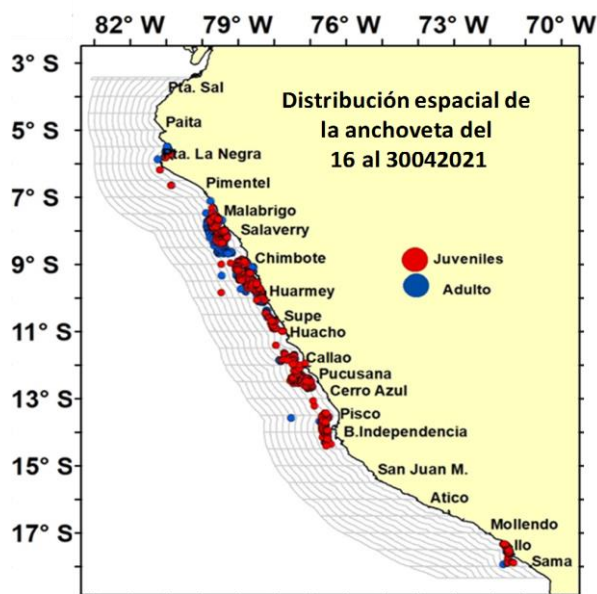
82° W 79° W 76° W 73° W 70° W

3° S
5° S
7° S
9° S
11° S
13° S
15° S
17° S

Distribución espacial de la anchoveta del 16 al 30042021

Pta. Sal
Paita
Pta. La Negra
Pimentel
Malabrigo
Salaverry
Chimbote
Huarmey
Supe
Huacho
Callao
Pucusana
Cerro Azul
Pisco
B.Independencia
San Juan M.
Atico
Mollendo
Ilo
Sama

Juveniles
Adulto